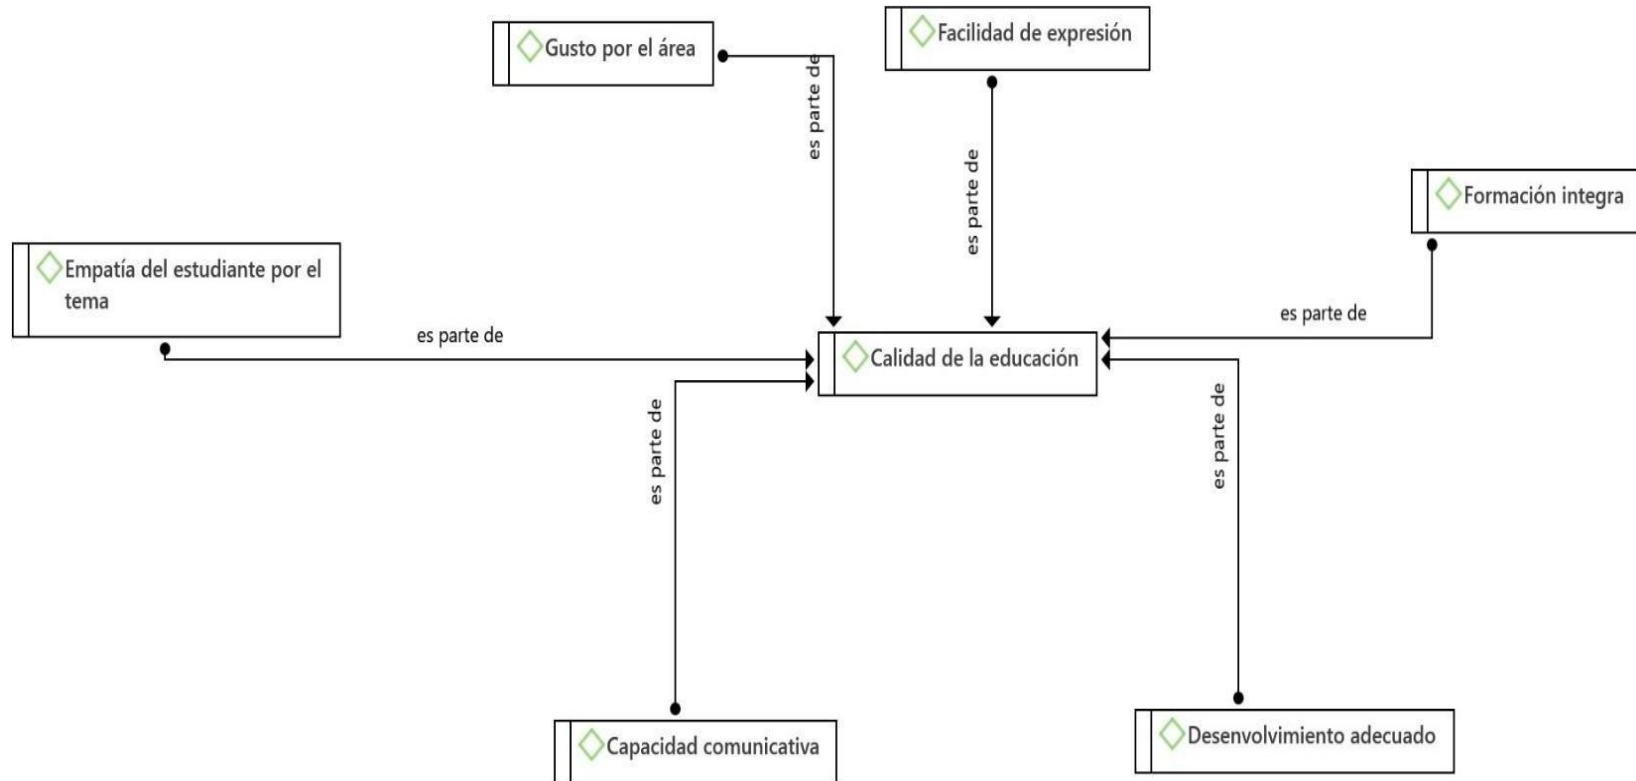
Gusto por el área

es parte de

Facilidad de expresión

es parte de

Formación integra

Empatía del estudiante por el tema

es parte de

es parte de

Calidad de la educación

es parte de

es parte de

Capacidad comunicativa

Desenvolvimiento adecuado